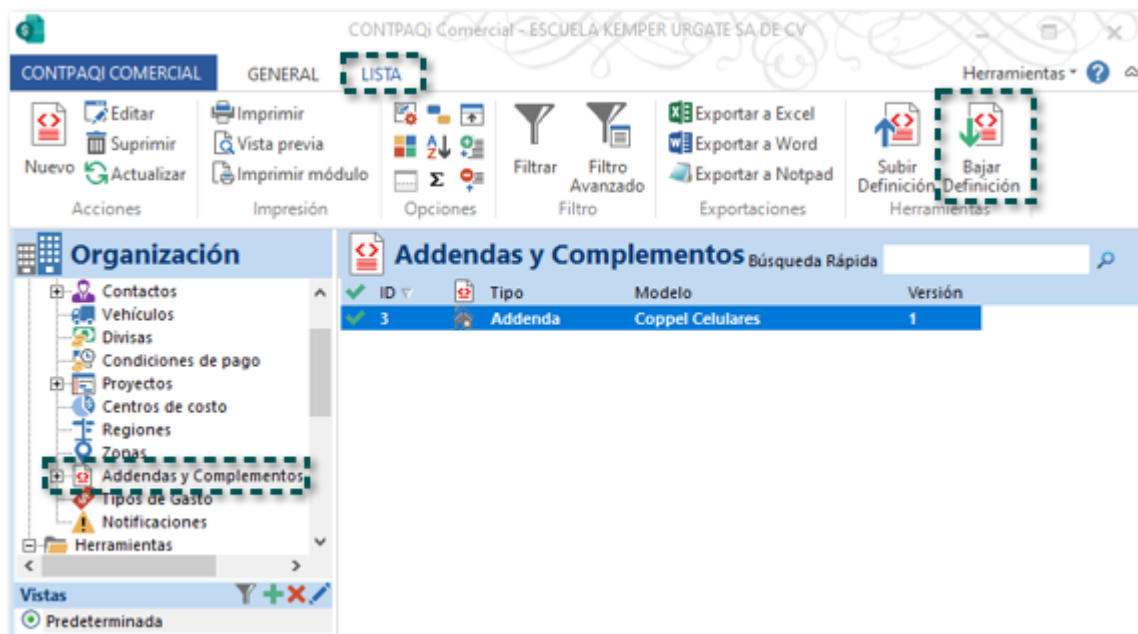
CONTPAQi Comercial - ESCUELA KEMPER URGATE SA DE CV

CONTPAQI COMERCIAL
GENERAL
LISTA
Herramientas

Nuevo
Editar
Suprimir
Actualizar
Acciones

Imprimir
Vista previa
Imprimir módulo
Impresión

Opciones

Filtrar
Filtro Avanzado
Filtro

Exportar a Excel
Exportar a Word
Exportar a Notpad
Exportaciones

Subir Definición
Bajar Definición
Herramientas

Organización
Contactos
Vehículos
Divisas
Condiciones de pago
Proyectos
Centros de costo
Regiones
Zonas
Addendas y Complementos
Tipos de Gasto
Notificaciones
Herramientas

Vistas
Predeterminada

Addendas y Complementos
Búsqueda Rápida

| ID | Tipo | Modelo | Versión |
|---|---|---|---|
| 3 | Addenda | Coppel Celulares | 1 |